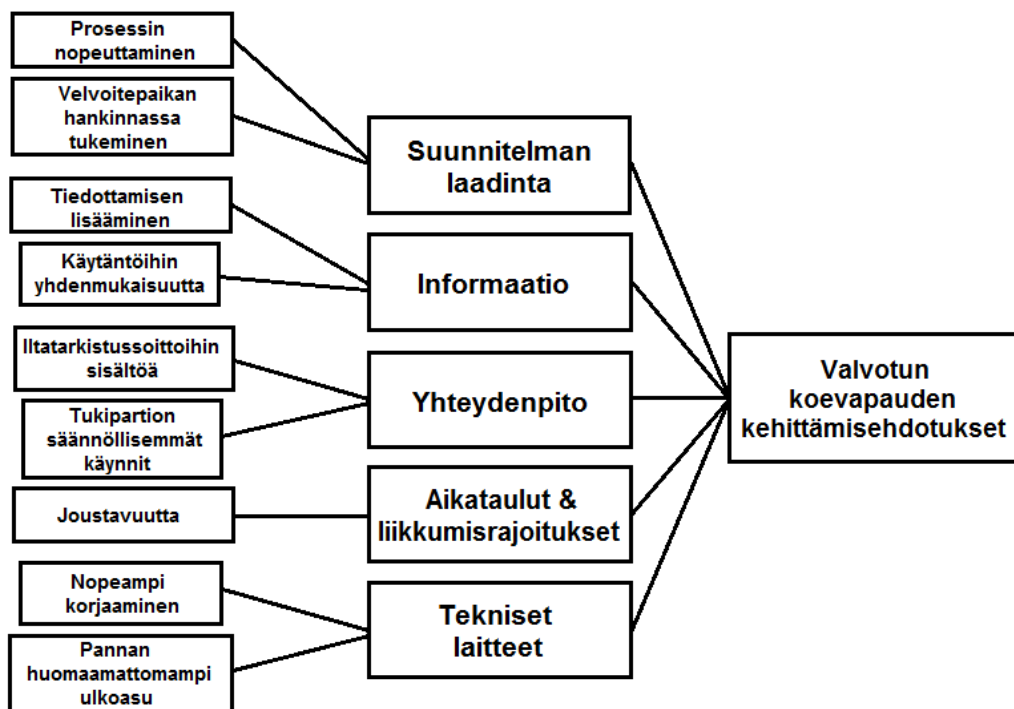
Prosessin nopeuttaminen

Velvoitepaikan hankinnassa tukeminen

Suunnitelman laadinta

Tiedottamisen lisääminen

Käytäntöihin yhdenmukaisuutta

Informaatio

Iltatarkistussoittoihin sisältöä

Tukipartion säännöllisemmät käynnit

Yhteydenpito

Valvotun koevapauden kehittämisehdotukset

Joustavuutta

Aikataulut & liikkumisrajoitukset

Nopeampi korjaaminen

Pannan huomaamattomampi ulkoasu

Tekniset laitteet